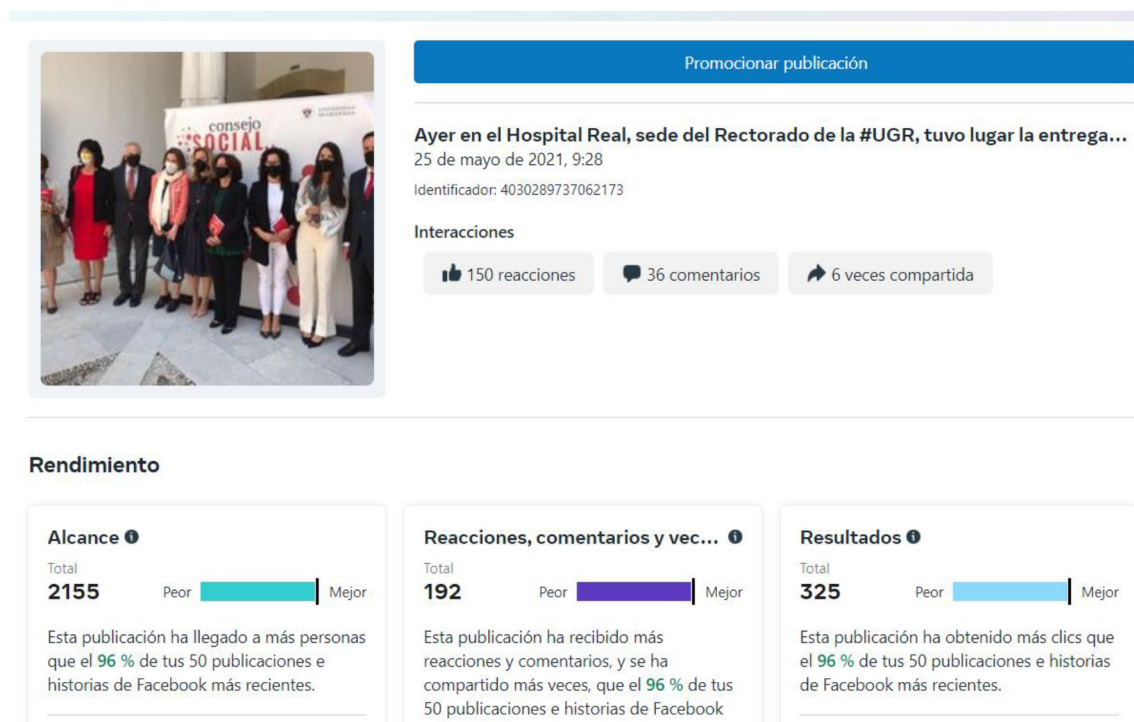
consejo SOCIAL

Promocionar publicación

Ayer en el Hospital Real, sede del Rectorado de la #UGR, tuvo lugar la entrega...
25 de mayo de 2021, 9:28
Identificador: 4030289737062173

Interacciones

150 reacciones
36 comentarios
6 veces compartida

Rendimiento

Alcance
Total
2155
Peor Mejor
Esta publicación ha llegado a más personas que el 96 % de tus 50 publicaciones e historias de Facebook más recientes.

Reacciones, comentarios y vec...
Total
192
Peor Mejor
Esta publicación ha recibido más reacciones y comentarios, y se ha compartido más veces, que el 96 % de tus 50 publicaciones e historias de Facebook

Resultados
Total
325
Peor Mejor
Esta publicación ha obtenido más clics que el 96 % de tus 50 publicaciones e historias de Facebook más recientes.